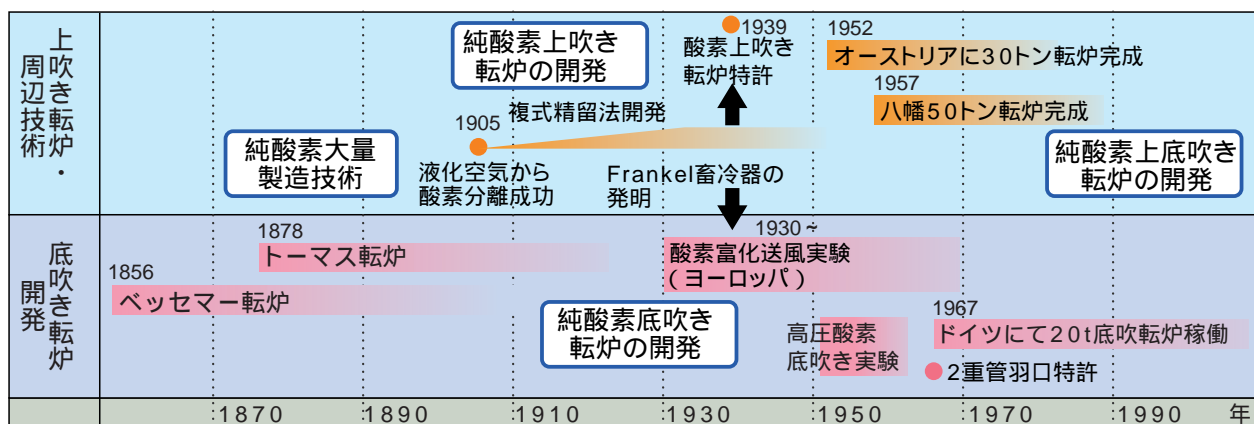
上吹き転炉・周辺技術

純酸素上吹き転炉の開発

1939
酸素上吹き転炉特許

1952
オーストリアに30トン転炉完成

1957
八幡50トン転炉完成

複式精留法開発

1905

純酸素大量製造技術

液化空気から酸素分離成功

Frankel畜冷器の発明

純酸素上底吹き転炉の開発

底吹き転炉開発

1878
トーマス転炉

1930～
酸素富化送風実験（ヨーロッパ）

1856
ベッセマー転炉

純酸素底吹き転炉の開発

高圧酸素底吹き実験

1967
ドイツにて20t底吹転炉稼働

2重管羽口特許

1870 1890 1910 1930 1950 1970 1990 年